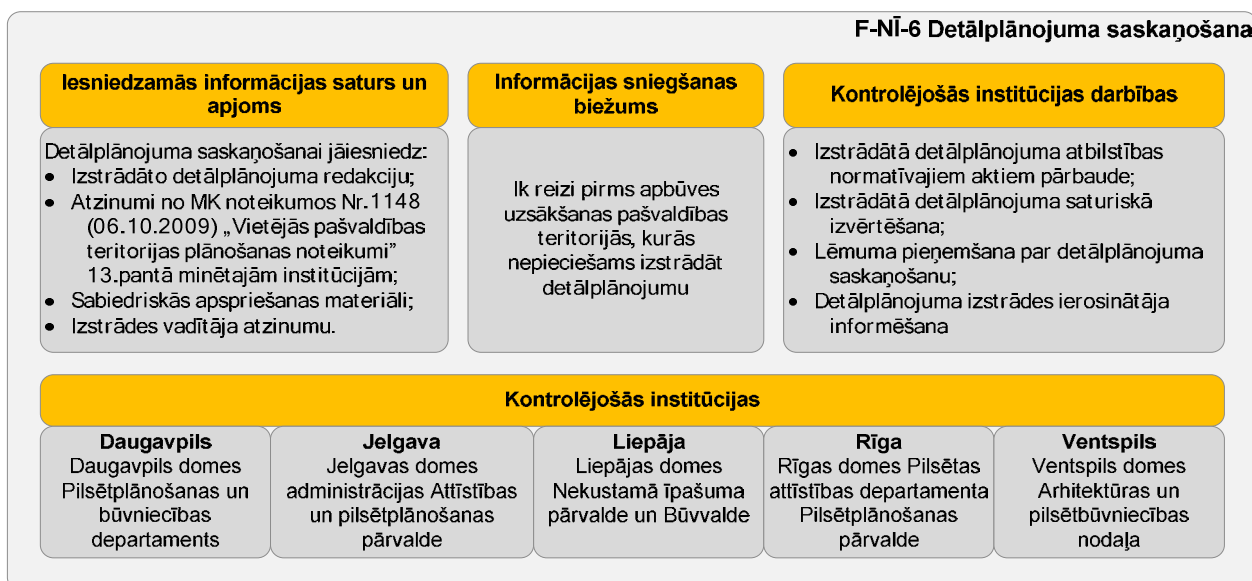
F-NĪ-6 Detālplānojuma saskaņošana

Iesniedzamās informācijas saturs un apjoms

Detālplānojuma saskaņošanai jāiesniedz:
- Izstrādāto detālplānojuma redakciju;
- Atzinumi no MK noteikumos Nr.1148 (06.10.2009) „Vietējās pašvaldības teritorijas plānošanas noteikumi” 13.pantā minētajām institūcijām;
- Sabiedriskās apspriešanas materiāli;
- Izstrādes vadītāja atzinumu.

Informācijas sniegšanas biežums

Ik reizi pirms apbūves uzsākšanas pašvaldības teritorijās, kurās nepieciešams izstrādāt detālplānojumu

Kontrolējošās institūcijas darbības

- Izstrādātā detālplānojuma atbilstības normatīvajiem aktiem pārbaude;
- Izstrādātā detālplānojuma saturiskā izvērtēšana;
- Lēmuma pieņemšana par detālplānojuma saskaņošanu;
- Detālplānojuma izstrādes ierosinātāja informēšana

Kontrolējošās institūcijas

| Daugavpils | Jelgava | Liepāja | Rīga | Ventspils |
|---|---|---|---|---|
| Daugavpils domes Pilsētplānošanas un būvniecības departaments | Jelgavas domes administrācijas Attīstības un pilsētplānošanas pārvalde | Liepājas domes Nekustamā īpašuma pārvalde un Būvvalde | Rīgas domes Pilsētas attīstības departamenta Pilsētplānošanas pārvalde | Ventspils domes Arhitektūras un pilsētbūvniecības nodaļa |